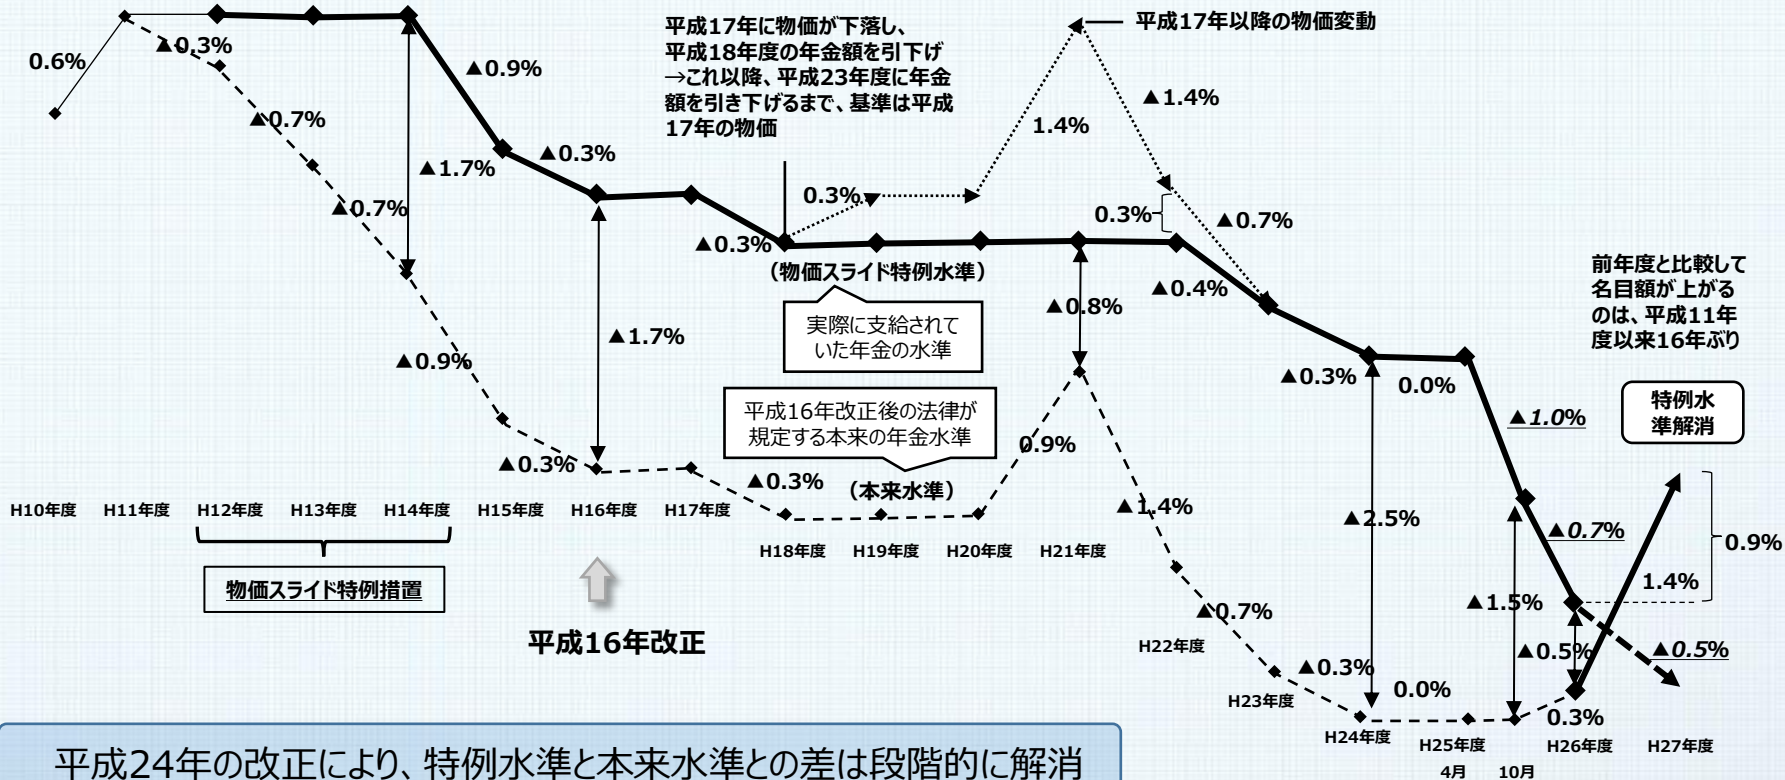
0.6%

▲0.3%

▲0.9%

▲0.7%

▲1.7%

▲0.7%

▲0.3%

平成17年に物価が下落し、平成18年度の年金額を引下げ→これ以降、平成23年度に年金額を引き下げるまで、基準は平成17年の物価

平成17年以降の物価変動

▲1.4%

1.4%

0.3%

0.3%

▲0.7%

▲0.3%

(物価スライド特例水準)

▲0.4%

実際に支給されていた年金の水準

▲0.8%

▲1.7%

▲0.9%

前年度と比較して名目額が上がるのは、平成11年度以来16年ぶり

平成16年改正後の法律が規定する本来の年金水準

▲0.3%

0.0%

▲1.0%

特例水準解消

▲0.3%

0.9%

▲0.3%

(本来水準)

H10年度 H11年度 H12年度 H13年度 H14年度 H15年度 H16年度 H17年度

H18年度 H19年度 H20年度 H21年度

▲1.4%

▲2.5%

▲0.7%

0.9%

物価スライド特例措置

1.4%

▲1.5%

▲0.7%

平成16年改正

H22年度

▲0.5%

▲0.5%

▲0.3%

0.0%

H23年度

0.3%

H24年度 H25年度 H26年度 H27年度

4月 10月

平成24年の改正により、特例水準と本来水準との差は段階的に解消